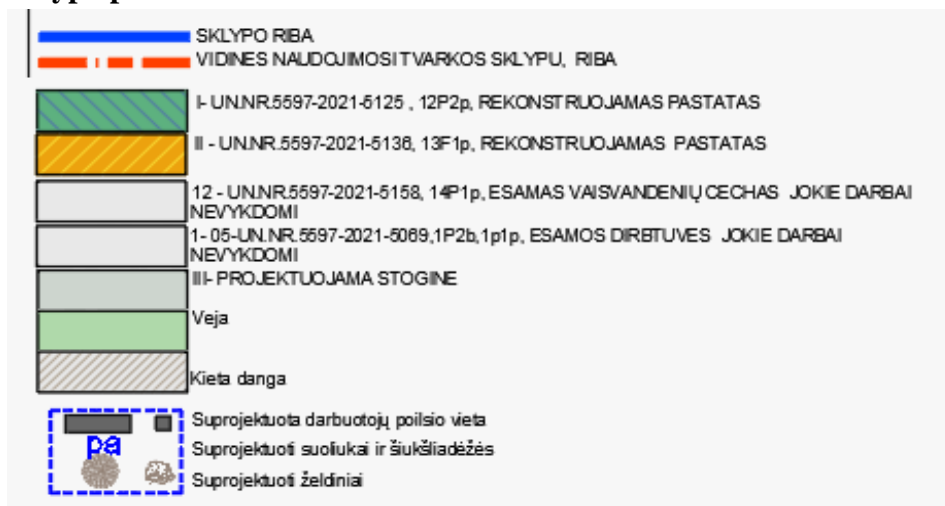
SKLYPO RIBA

VIDINES NAUDOJIMOSI TVARKOS SKLYPU, RIBA

I- UN.NR.5597-2021-5125 , 12P2p, REKONSTRUOJAMAS PASTATAS

II - UN.NR.5597-2021-5136, 13F1p, REKONSTRUOJAMAS PASTATAS

12 - UN.NR.5597-2021-5158, 14P1p, ESAMAS VAISVANDENIŲ CECHAS JOKIE DARBAI NEVYKDOMI

1- 05-UN.NR.5597-2021-5069,1P2b,1p1p, ESAMOS DIRBTUVES JOKIE DARBAI NEVYKDOMI

III- PROJEKTUOJAMA STOGINE

Veja

Kieta danga

pa

Suprojektuota darbuotojų poilsio vieta

Suprojektuoti suoliukai ir šiukšliadėžės

Suprojektuoti želdiniai